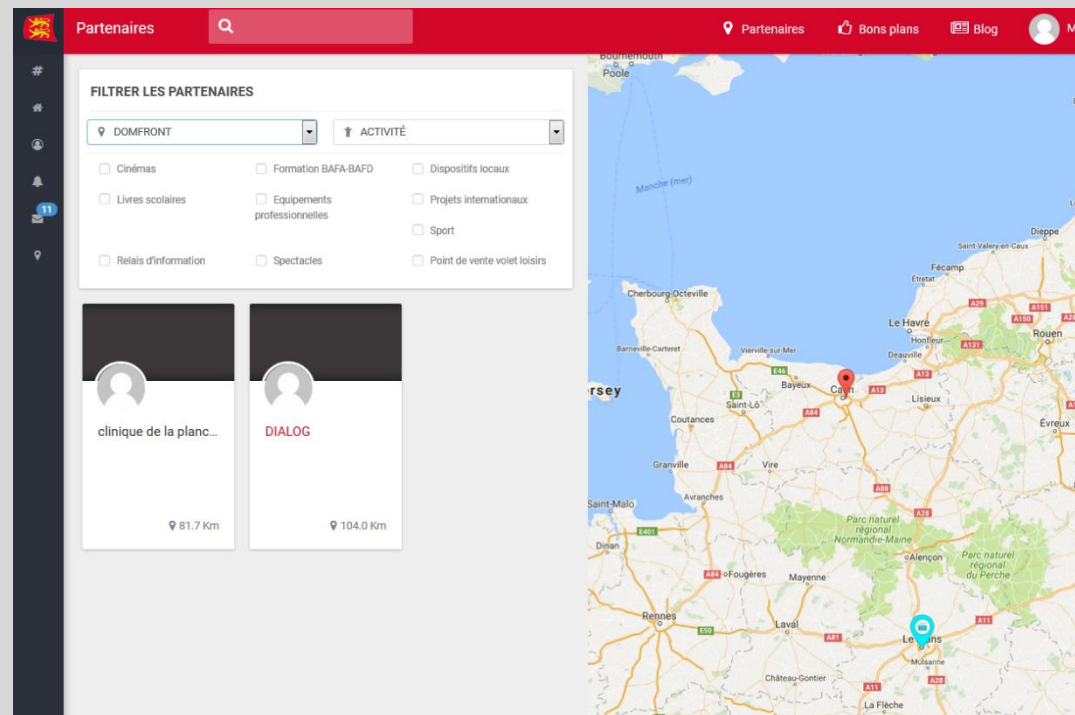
Partenaires

Partenaires  Bons plans  Blog  M

11

FILTRER LES PARTENAIRES

DOMFRONT

ACTIVITÉ

Cinémas
Formation BAFA-BAFD
Dispositifs locaux
Livres scolaires
Equipements professionnelles
Projets internationaux
Sport
Relais d'information
Spectacles
Point de vente volet loisirs

clinique de la planc...
81.7 Km

DIALOG
104.0 Km

Bournemouth
Poole
Manche (mer)
Dieppe
Saint-Valery-en-Caux
Fécamp
Étretat
Cherbourg-Octeville
A29
A151
A150
A28
Le Havre
Honfleur
Rouen
A131
Barneville-Carteret
Vierville-sur-Mer
Deauville
A13
E46
Bayeux
Caen
A13
rsey
E3
Saint-Lô
Lisieux
A84
Évreux
Coutances
Granville
A84
Vire
Avranches
A88
Saint-Malo
A28
E401
Parc naturel régional Normandie-Maine
Dinan
Alençon
Parc naturel régional du Perche
A84
Fougères
Mayenne
Rennes
E50
Laval
A81
Le Mans
A11
Mulsanne
A28
Château-Gontier
A11
La Flèche